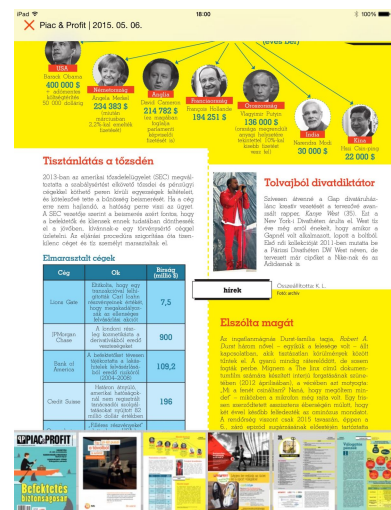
iPad 18:00 100%

Piac & Profit | 2015. 05. 06.

(éves bér)

USA
Barack Obama
400 000 $
+ választási költségekre 50 000 dollár

Németország
Angela Merkel
234 383 $
(minden másodnaponként 2,2%-kal emelik fizetését)

Anglia
David Cameron
214 782 $
(ez magában foglalja parlamenti képviselői fizetését is)

Franciaország
François Hollande
194 251 $

Oroszország
Vlagyimir Putyin
136 000 $
(orosz megemelt összeg hétszerese, adóhoz 10%-ával növeli fizetését)

India
Narendra Modi
30 000 $

Kína
Hszi Csin-ping
22 000 $

Tisztánlátás a tőzsdén

2013-ban az amerikai tőzsdefelügyelet (SEC) megváltoztatta a szabályzatait elkövető tőzsdei és pénzügyi cégekkel kötendő peren kívüli egyezségek kötéseit, és következése lett a bűnösség beismerését. Ha a cég nem hajlandó, a hatóság peres eljárást kezdeményez. A SEC viszont a beismerés ezért fordít, hogy a bekövetkezett... minden milliárd elhalasztható sok, hogy őket, hogy egyenes... cég és tevékenységeik ismertetésével.

Elmarasztalt cégek

| Cég | Ok | Bírság (millió $) |
|---|---|---|
| Loca Gate | Elítélik, hogy egy hamisított kockázatkezelési rendszert ... | 7,5 |
| JPMorgan Chase | A londoni részleg kereskedésének részleges nem közölt. | 900 |
| Bank of America | A befektetőket nem tájékoztatta a jelzáloghitel-állományok kockázatairól (2004–2008) | 109,2 |
| Credit Suisse | Hatósági engedély nélkül, amerikai befektetők számára végzett tanácsadói szolgáltatások | 196 |

Tolvajból divatdiktátor

Szeren államban a Gap divatáruháza kezdő vezető a tervezője, a zenész rapper Kanye West (35). Ezt a New York-i Divathéten áruló volt. West ügynök akkor érkezik, hogy ... Gapnél... tervezett már ... Nike-nak.

hírek

Osszeállította: K. L.
fotó: archív

Elszólta magát

Az ingatlanmágnás Donald Trump... Robert A. Durst... egyik ... kapcsolatban... Az amerikai ... 2012 áprilisában... "Mi a fenét csináltam? Meg..." ... Durst a nevére...